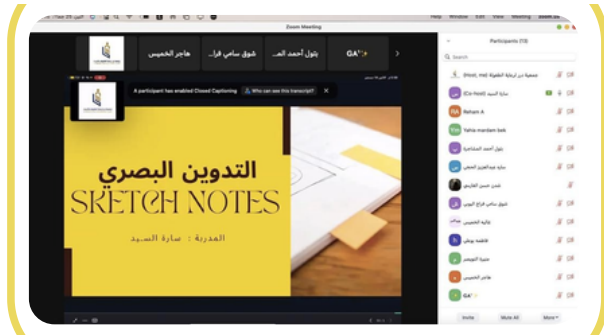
Zoom Meeting

هاجر الخميس

شوق سامي فرا...

بتول أحمد الص...

GA

A participant has enabled Closed Captioning

Who can see this transcript?

التدوين البصري

SKETCH NOTES

المدربة : سارة السيد

Participants (13)

Search

(Host, me)

(Co-host) سارة السيد

Reham A

Yahia mardam bek

بتول أحمد الصناعية

شوق سامي فراج اليوبي

فاطمة بوشل

هاجر الخميس

GA

Invite

Mute All

More